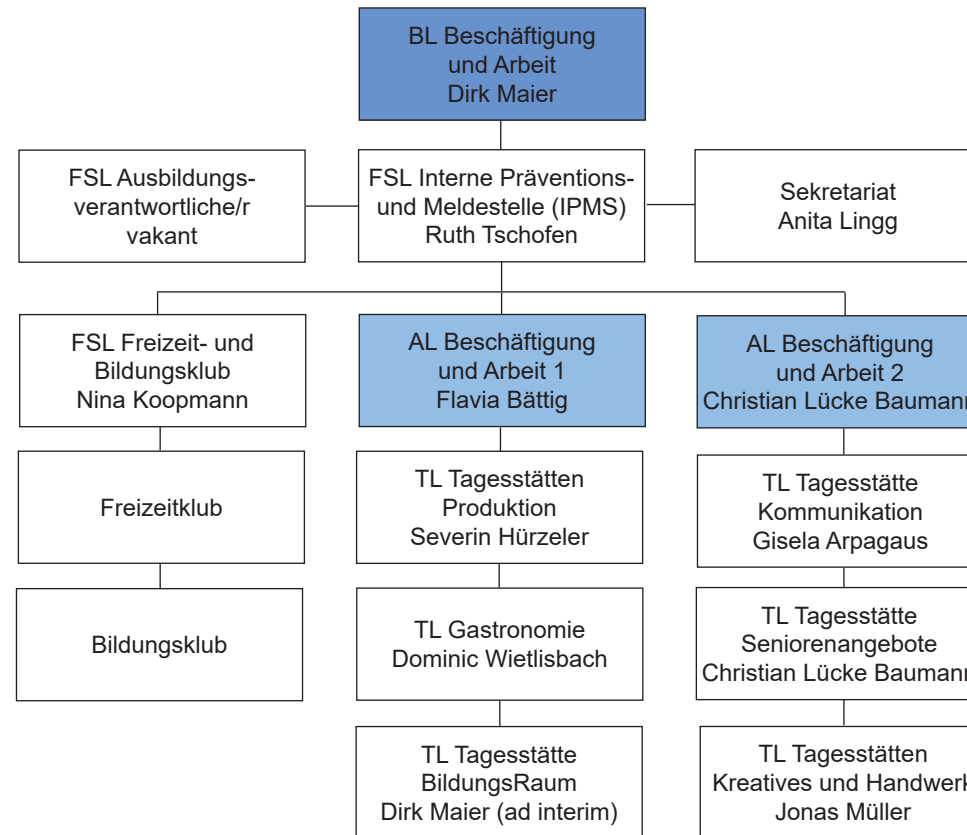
BL Beschäftigung und Arbeit Dirk Maier

FSL Ausbildungsverantwortliche/r vakant

FSL Interne Präventions- und Meldestelle (IPMS) Ruth Tschofen

Sekretariat Anita Lingg

FSL Freizeit- und Bildungsklub Nina Koopmann

AL Beschäftigung und Arbeit 1 Flavia Bättig

AL Beschäftigung und Arbeit 2 Christian Lücke Bauman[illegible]

Freizeitklub

Bildungsklub

TL Tagesstätten Produktion Severin Hürzeler

TL Gastronomie Dominic Wietlisbach

TL Tagesstätte BildungsRaum Dirk Maier (ad interim)

TL Tagesstätte Kommunikation Gisela Arpagaus

TL Tagesstätte Seniorenangebote Christian Lücke Bauman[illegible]

TL Tagesstätten Kreatives und Handwer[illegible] Jonas Müller